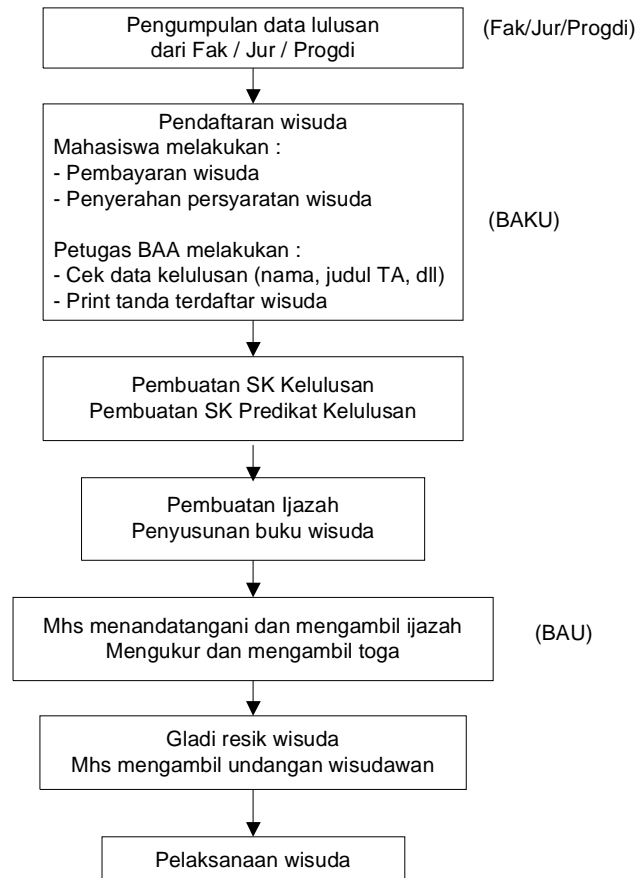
Pengumpulan data lulusan
dari Fak / Jur / Progdi

(Fak/Jur/Progdi)

Pendaftaran wisuda
Mahasiswa melakukan :
- Pembayaran wisuda
- Penyerahan persyaratan wisuda

Petugas BAA melakukan :
- Cek data kelulusan (nama, judul TA, dll)
- Print tanda terdaftar wisuda

(BAKU)

Pembuatan SK Kelulusan
Pembuatan SK Predikat Kelulusan

Pembuatan Ijazah
Penyusunan buku wisuda

Mhs menandatangani dan mengambil ijazah
Mengukur dan mengambil toga

(BAU)

Gladi resik wisuda
Mhs mengambil undangan wisudawan

Pelaksanaan wisuda